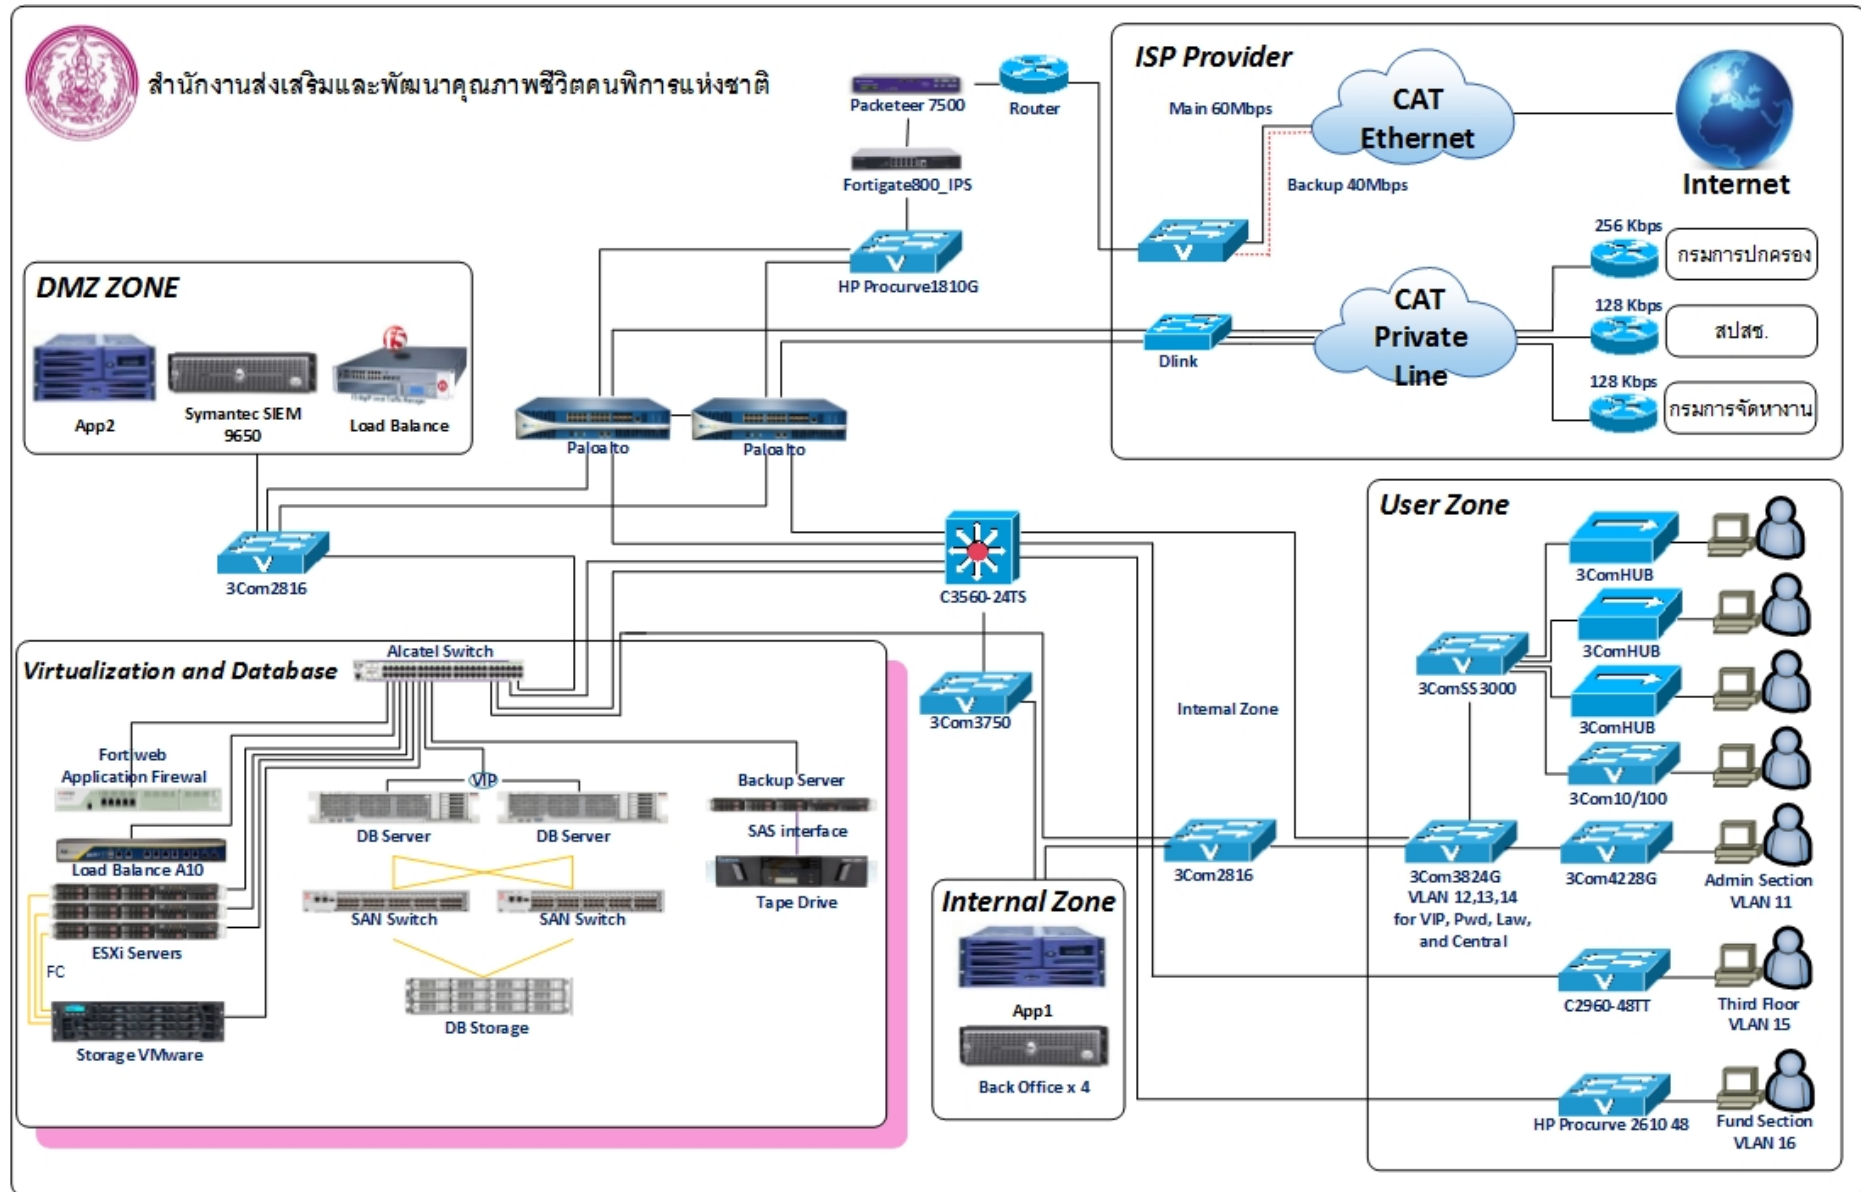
สำนักงานส่งเสริมและพัฒนาคุณภาพชีวิตคนพิการแห่งชาติ

Packeteer 7500

Router

Fortigate800_IPS

HP Procurve1810G

ISP Provider

Main 60Mbps

CAT Ethernet

Internet

Backup 40Mbps

256 Kbps

กรมการปกครอง

CAT Private Line

128 Kbps

สปสช.

128 Kbps

กรมการจัดหางาน

Dlink

DMZ ZONE

App2

Symantec SIEM 9650

Load Balance

Paloalto

Paloalto

3Com2816

C3560-24TS

User Zone

3ComHUB

3ComHUB

3ComSS3000

3ComHUB

3Com10/100

Virtualization and Database

Alcatel Switch

3Com3750

Internal Zone

Fortiweb Application Firewal

VIP

Backup Server

DB Server

DB Server

SAS interface

Load Balance A10

Tape Drive

SAN Switch

SAN Switch

ESXi Servers

FC

DB Storage

Storage VMware

3Com2816

3Com3824G VLAN 12,13,14 for VIP, Pwd, Law, and Central

3Com4228G

Admin Section VLAN 11

Internal Zone

App1

Back Office x 4

C2960-48TT

Third Floor VLAN 15

HP Procurve 2610 48

Fund Section VLAN 16